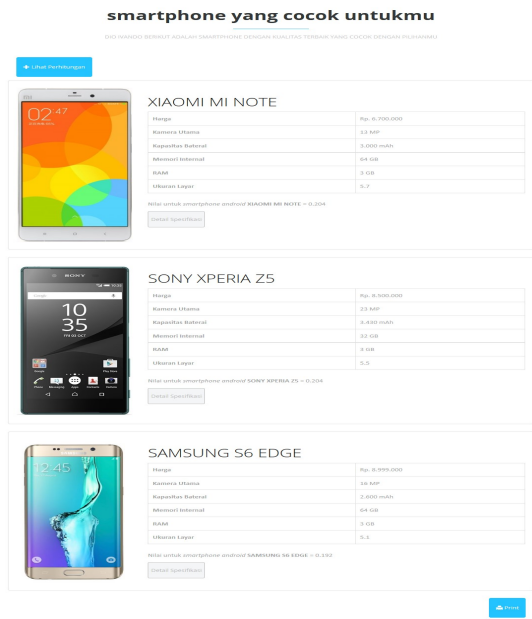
smartphone yang cocok untukmu

DIBAWAH INI ADALAH SMARTPHONE DENGAN KUALITAS TERBAIK YANG COCOK DENGAN PILIHANMU

Lihat Perhitungan

XIAOMI MI NOTE

| Harga | Rp. 6.700.000 |
|---|---|
| Kamera Utama | 13 MP |
| Kapasitas Baterai | 3.000 mAh |
| Memori Internal | 64 GB |
| RAM | 3 GB |
| Ukuran Layar | 5.7 |

Nilai untuk smartphone android XIAOMI MI NOTE = 0.204

Detail Spesifikasi

SONY XPERIA Z5

| Harga | Rp. 8.500.000 |
|---|---|
| Kamera Utama | 23 MP |
| Kapasitas Baterai | 3.430 mAh |
| Memori Internal | 32 GB |
| RAM | 3 GB |
| Ukuran Layar | 5.5 |

Nilai untuk smartphone android SONY XPERIA Z5 = 0.204

Detail Spesifikasi

SAMSUNG S6 EDGE

| Harga | Rp. 8.999.000 |
|---|---|
| Kamera Utama | 16 MP |
| Kapasitas Baterai | 2.600 mAh |
| Memori Internal | 64 GB |
| RAM | 3 GB |
| Ukuran Layar | 5.1 |

Nilai untuk smartphone android SAMSUNG S6 EDGE = 0.192

Detail Spesifikasi

Print